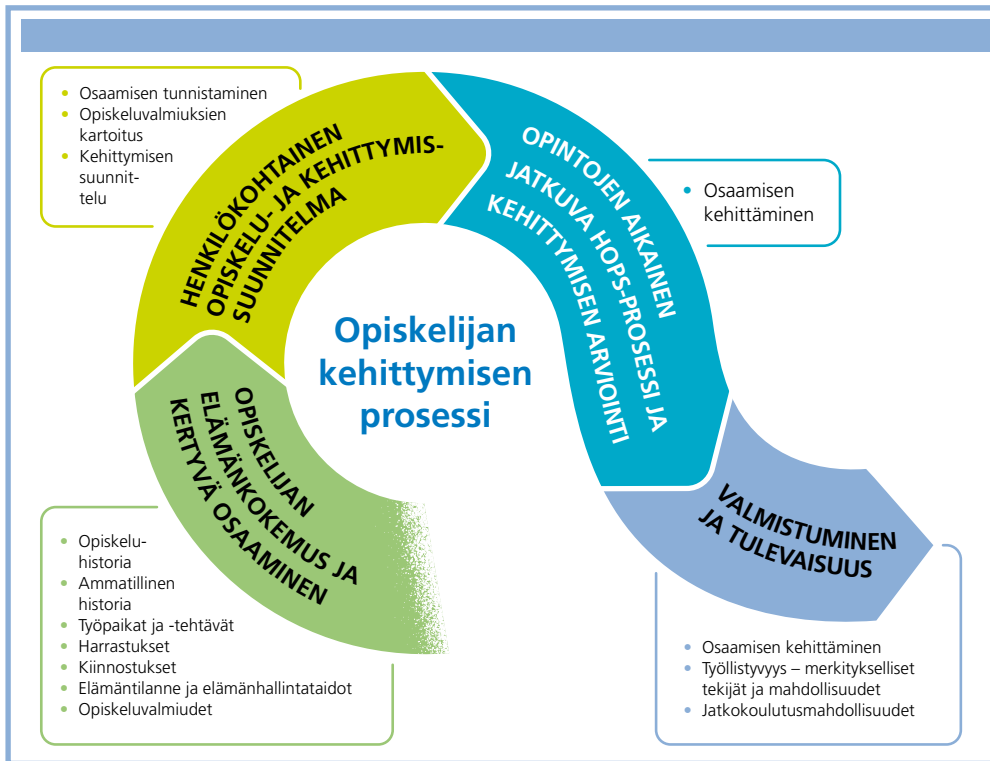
- Osaamisen tunnistaminen
- Opiskeluvalmiuksien kartoitus
- Kehittymisen suunnittelu

HENKILÖKOHTAINEN OPISKELU- JA KEHITTYMISSUUNNITELMA

OPINTOJEN AIKAINEN JATKUVA HOPS-PROSESSI JA KEHITTYMISEN ARVIOINTI

- Osaamisen kehittäminen

Opiskelijan kehittymisen prosessi

OPISKELIJAN ELÄMÄNKOKEMUS JA KERTYVÄ OSAAMINEN

VALMISTUMINEN JA TULEVAISUUS

- Opiskeluhistoria
- Ammatillinen historia
- Työpaikat ja -tehtävät
- Harrastukset
- Kiinnostukset
- Elämäntilanne ja elämänhallintataidot
- Opiskeluvalmiudet

- Osaamisen kehittäminen
- Työllistyvyys – merkitykselliset tekijät ja mahdollisuudet
- Jatkokoulutusmahdollisuudet